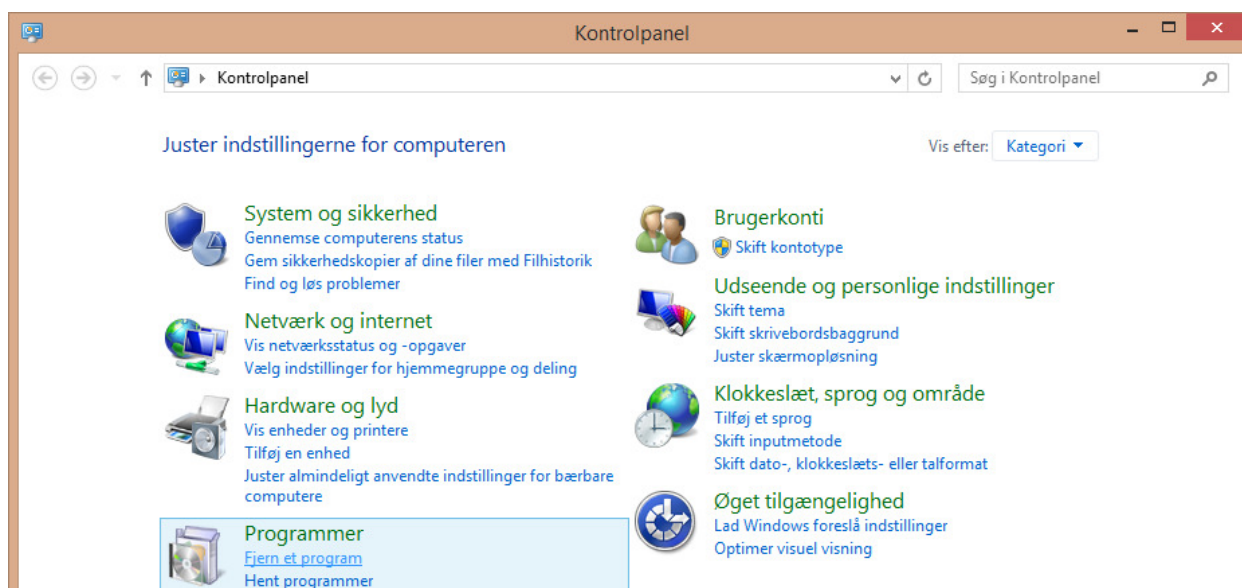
Kontrolpanel

Kontrolpanel

Søg i Kontrolpanel

Juster indstillingerne for computeren

Vis efter: Kategori

System og sikkerhed
Gennemse computerens status
Gem sikkerhedskopier af dine filer med Filhistorik
Find og løs problemer

Netværk og internet
Vis netværksstatus og -opgaver
Vælg indstillinger for hjemmegruppe og deling

Hardware og lyd
Vis enheder og printere
Tilføj en enhed
Juster almindeligt anvendte indstillinger for bærbare computere

Programmer
Fjern et program
Hent programmer

Brugerkonti
Skift kontotype

Udseende og personlige indstillinger
Skift tema
Skift skrivebordsbaggrund
Juster skærmopløsning

Klokkeslæt, sprog og område
Tilføj et sprog
Skift inputmetode
Skift dato-, klokkeslæts- eller talformat

Øget tilgængelighed
Lad Windows foreslå indstillinger
Optimer visuel visning